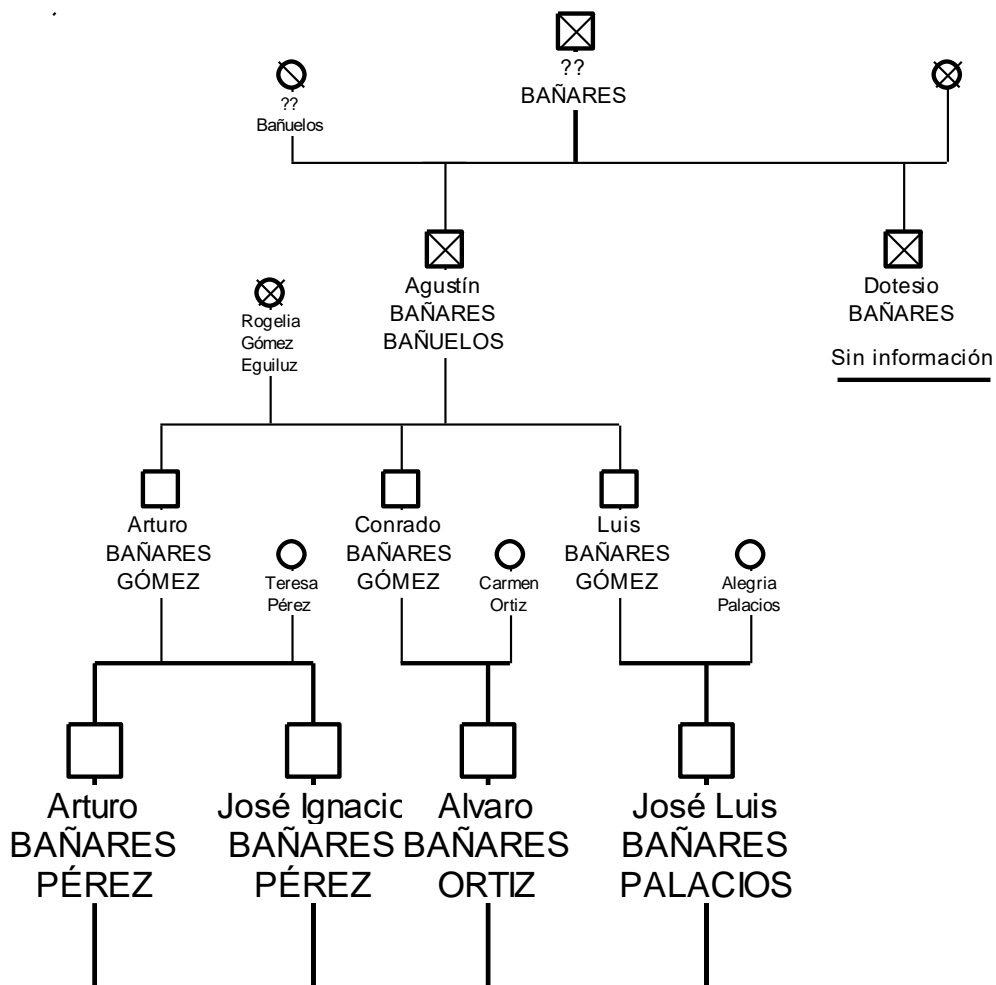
´

??
BAÑARES

??
Bañuelos

Agustín
BAÑARES
BAÑUELOS

Dotesio
BAÑARES

Sin información

Rogelia
Gómez
Eguiluz

Arturo
BAÑARES
GÓMEZ

Teresa
Pérez

Conrado
BAÑARES
GÓMEZ

Carmen
Ortiz

Luis
BAÑARES
GÓMEZ

Alegria
Palacios

Arturo
BAÑARES
PÉREZ

José Ignacic
BAÑARES
PÉREZ

Alvaro
BAÑARES
ORTIZ

José Luis
BAÑARES
PALACIOS